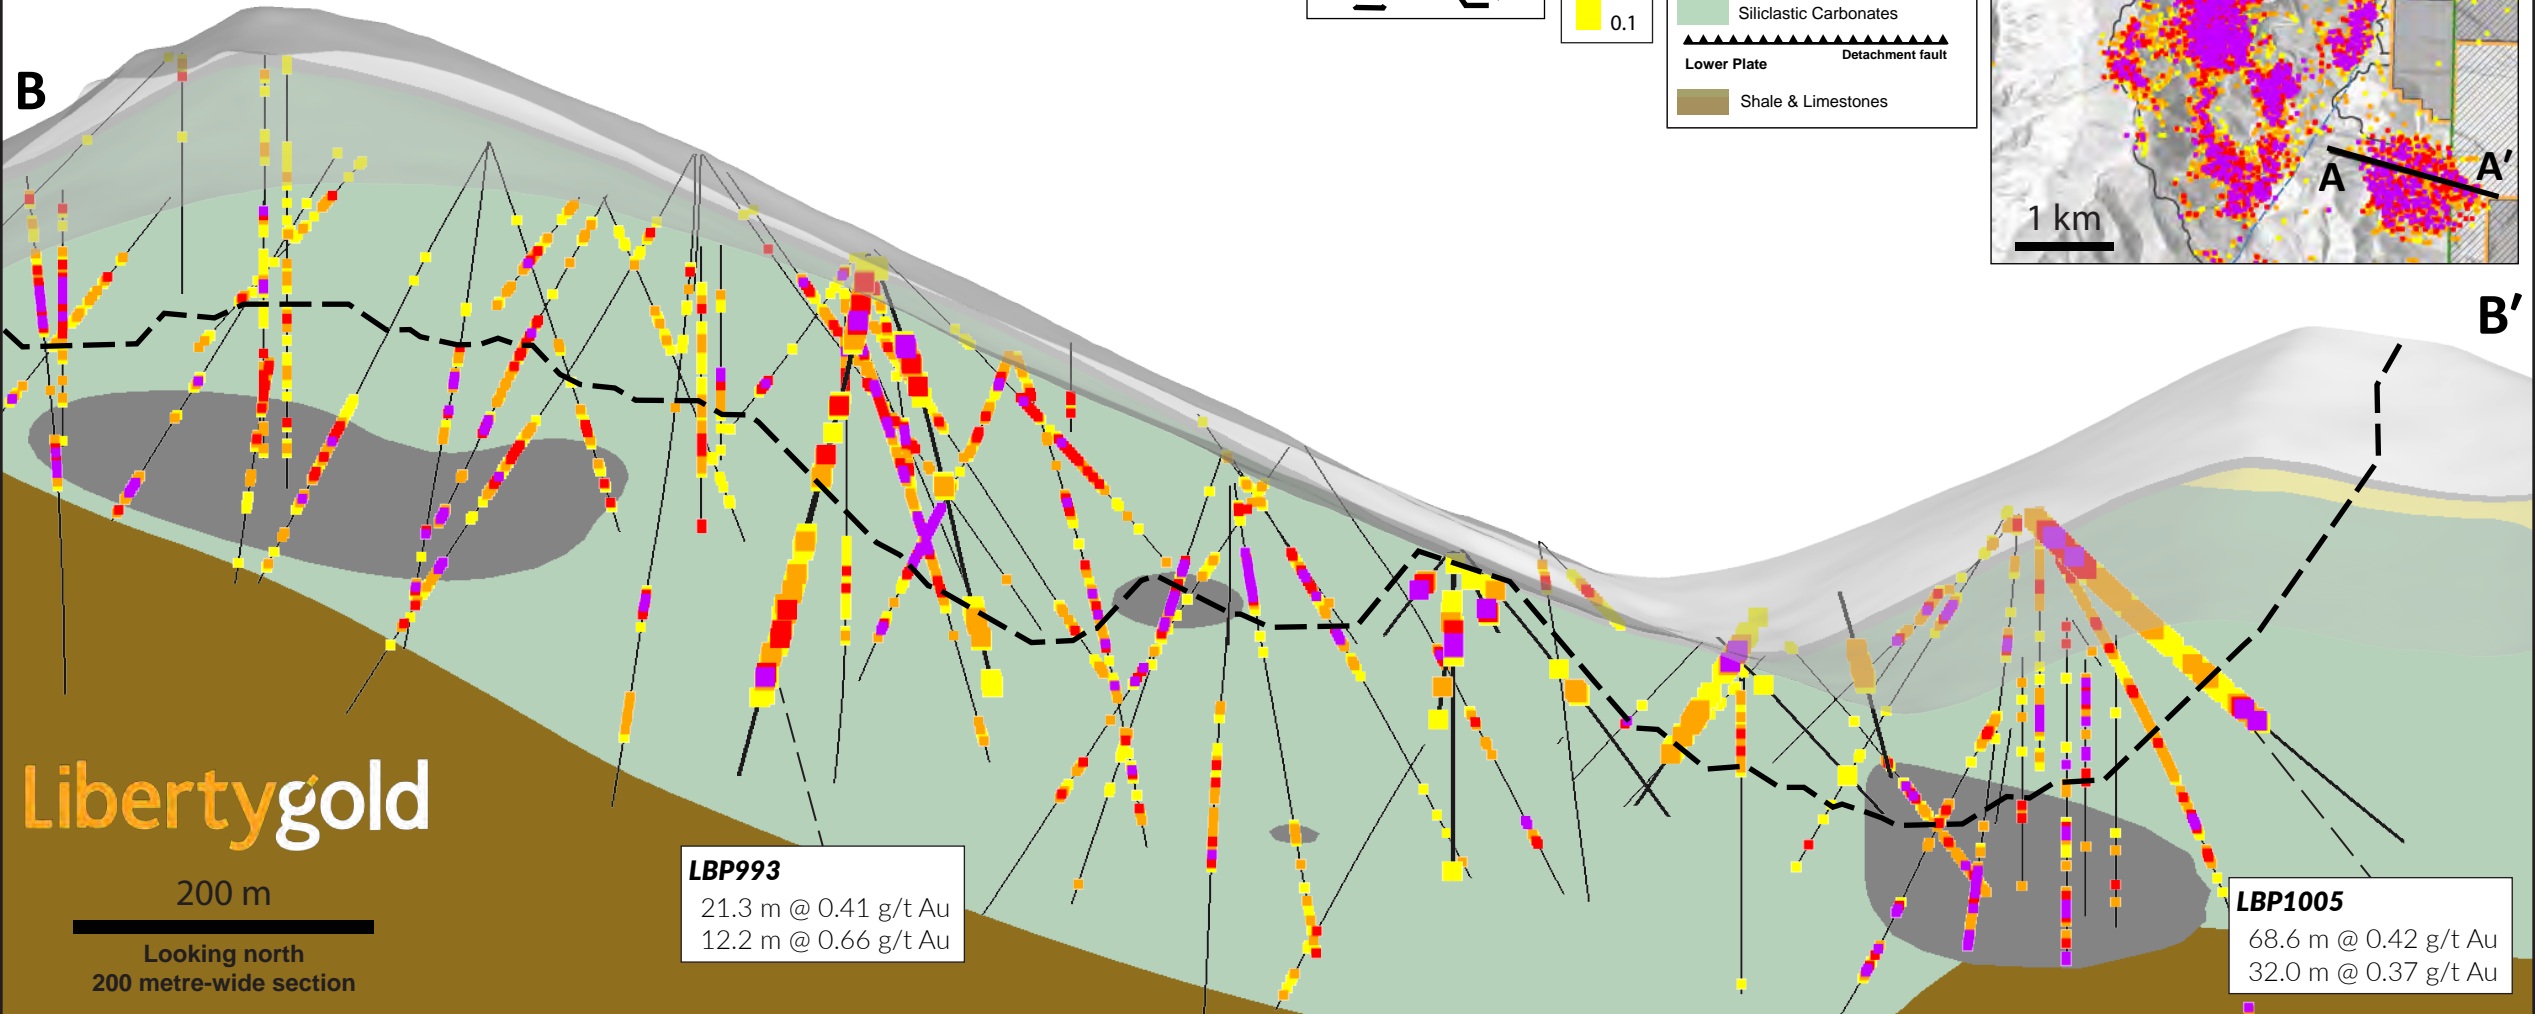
B

0.1

Siliclastic Carbonates

Detachment fault

Lower Plate

Shale & Limestones

A

A′

1 km

B′

Libertygold

200 m

Looking north
200 metre-wide section

LBP993
21.3 m @ 0.41 g/t Au
12.2 m @ 0.66 g/t Au

LBP1005
68.6 m @ 0.42 g/t Au
32.0 m @ 0.37 g/t Au